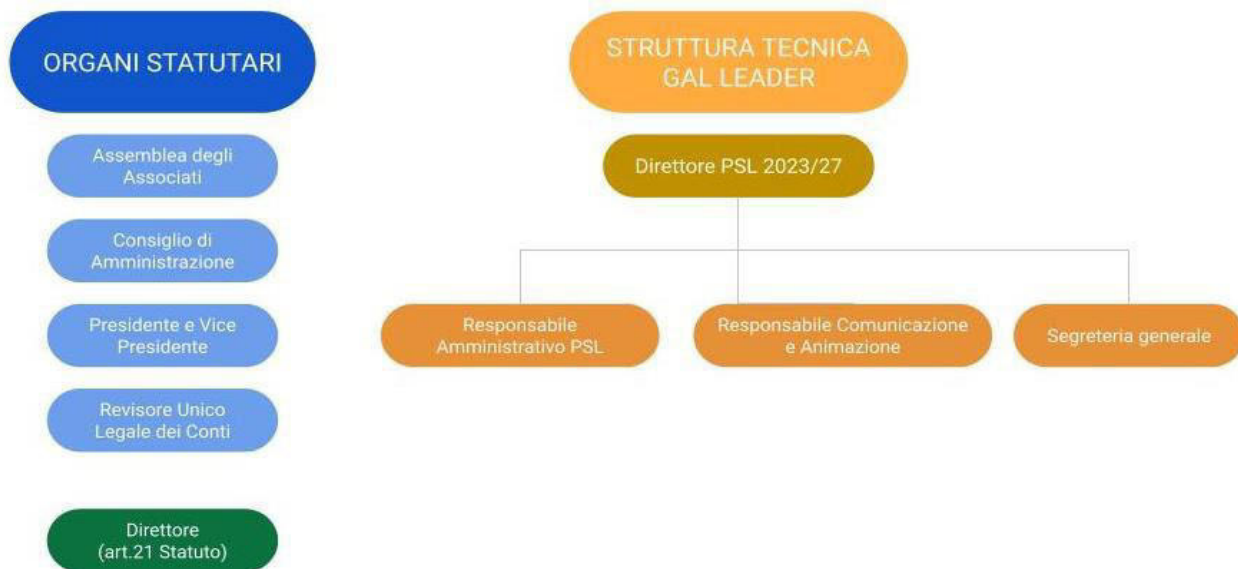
ORGANI STATUTARI

Assemblea degli Associati

Consiglio di Amministrazione

Presidente e Vice Presidente

Revisore Unico Legale dei Conti

Direttore (art.21 Statuto)

STRUTTURA TECNICA GAL LEADER

Direttore PSL 2023/27

Responsabile Amministrativo PSL

Responsabile Comunicazione e Animazione

Segreteria generale